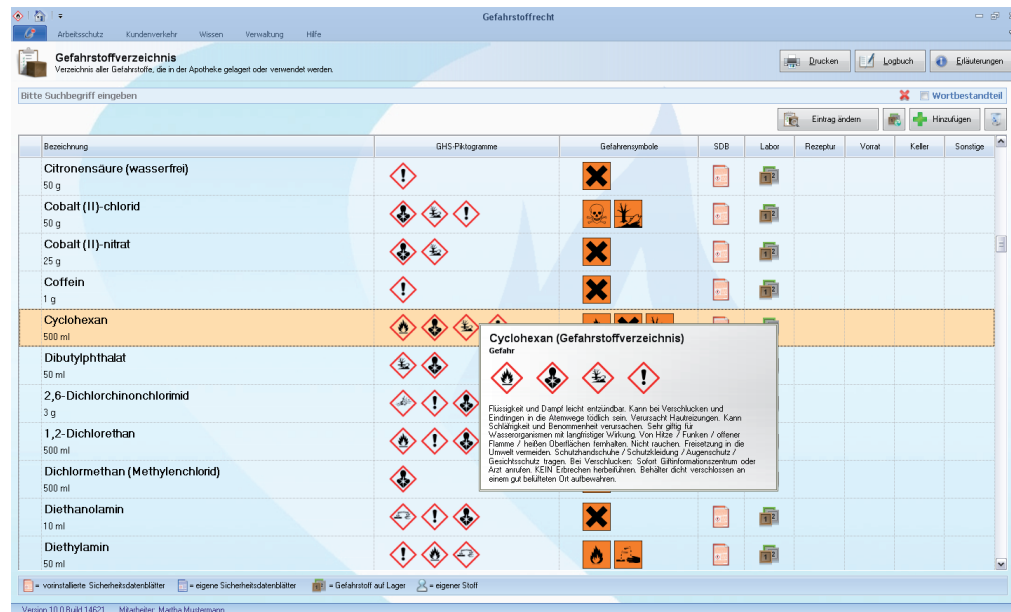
Gefahrstoffrecht

Arbeitsschutz Kundenverkehr Wissen Verwaltung Hilfe

Gefahrstoffverzeichnis
Verzeichnis aller Gefahrstoffe, die in der Apotheke gelagert oder verwendet werden.

Drucken Logbuch Erläuterungen

Bitte Suchbegriff eingeben

Wortbestandteil

Eintrag ändern Hinzufügen

| Bezeichnung | GHS-Piktogramme | Gefahrensymbole | SDB | Labor | Rezeptur | Vorrat | Keller | Sonstige |
|---|---|---|---|---|---|---|---|---|
| Citronensäure (wasserfrei) 50 g | | | | | | | | |
| Cobalt (II)-chlorid 50 g | | | | | | | | |
| Cobalt (II)-nitrat 25 g | | | | | | | | |
| Coffein 1 g | | | | | | | | |
| Cyclohexan 500 ml | | | | | | | | |
| Dibutylphthalat 50 ml | | | | | | | | |
| 2,6-Dichlorchinonchlorimid 3 g | | | | | | | | |
| 1,2-Dichlorethan 500 ml | | | | | | | | |
| Dichlormethan (Methylenchlorid) 500 ml | | | | | | | | |
| Diethanolamin 10 ml | | | | | | | | |
| Diethylamin 50 ml | | | | | | | | |

Cyclohexan (Gefahrstoffverzeichnis)
Gefahr

Flüssigkeit und Dampf leicht entzündbar. Kann bei Verschlucken und Eindringen in die Atemwege tödlich sein. Verursacht Hautreizungen. Kann Schläfrigkeit und Benommenheit verursachen. Sehr giftig für Wasserorganismen mit langfristiger Wirkung. Von Hitze / Funken / offener Flamme / heißen Oberflächen fernhalten. Nicht rauchen. Freisetzung in die Umwelt vermeiden. Schutzhandschuhe / Schutzkleidung / Augenschutz / Gesichtsschutz tragen. Bei Verschlucken: Sofort Giftinformationszentrum oder Arzt anrufen. KEIN Erbrechen herbeiführen. Behälter dicht verschlossen an einem gut belüfteten Ort aufbewahren.

= vorinstallierte Sicherheitsdatenblätter = eigene Sicherheitsdatenblätter = Gefahrstoff auf Lager = eigener Stoff

Version 10.0 Build 14621 Mitarbeiter: Martha Mustermann